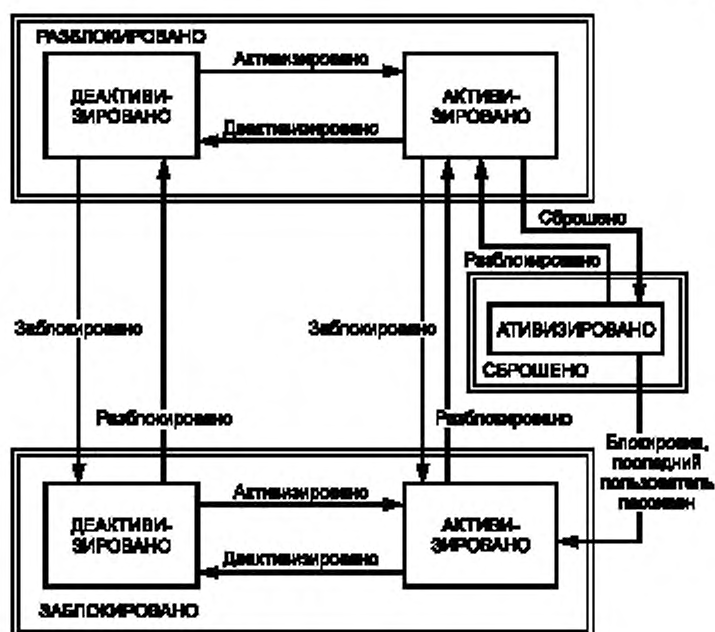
РАЗБЛОКИРОВАНО

Активизировано

ДЕАКТИВИЗИРОВАНО

Деактивизировано

АКТИВИЗИРОВАНО

Сброшено

Разблокировано

АТИВИЗИРОВАНО

СБРОШЕНО

Заблокировано

Заблокировано

Разблокировано

Разблокировано

Блокирован, последний пользователь пассивен

Активизировано

ДЕАКТИВИЗИРОВАНО

Деактивизировано

АКТИВИЗИРОВАНО

ЗАБЛОКИРОВАНО